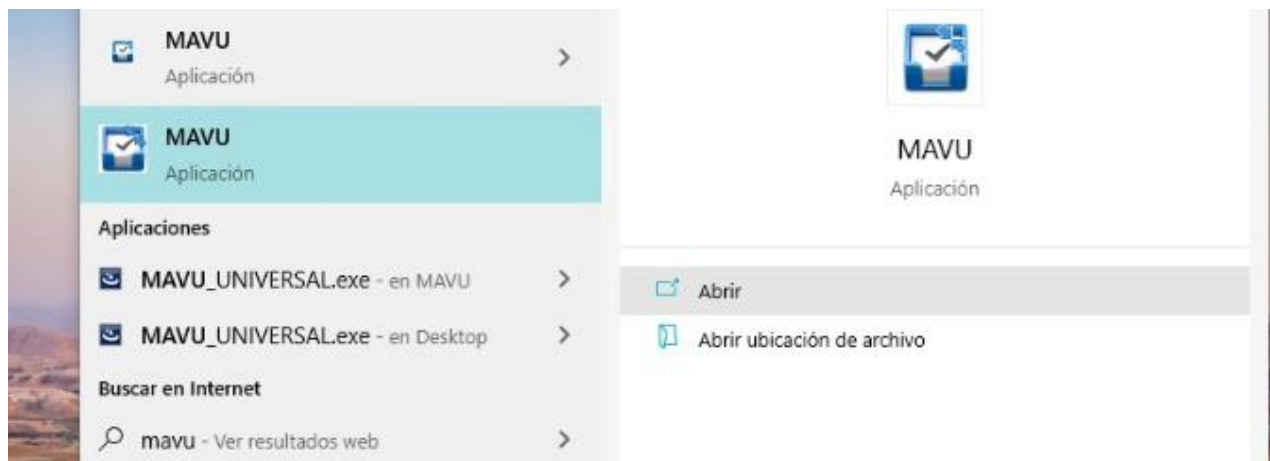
MAVU
Aplicación

MAVU
Aplicación

Aplicaciones

MAVU_UNIVERSAL.exe - en MAVU

MAVU_UNIVERSAL.exe - en Desktop

Buscar en Internet

mavu - Ver resultados web

MAVU
Aplicación

Abrir

Abrir ubicación de archivo